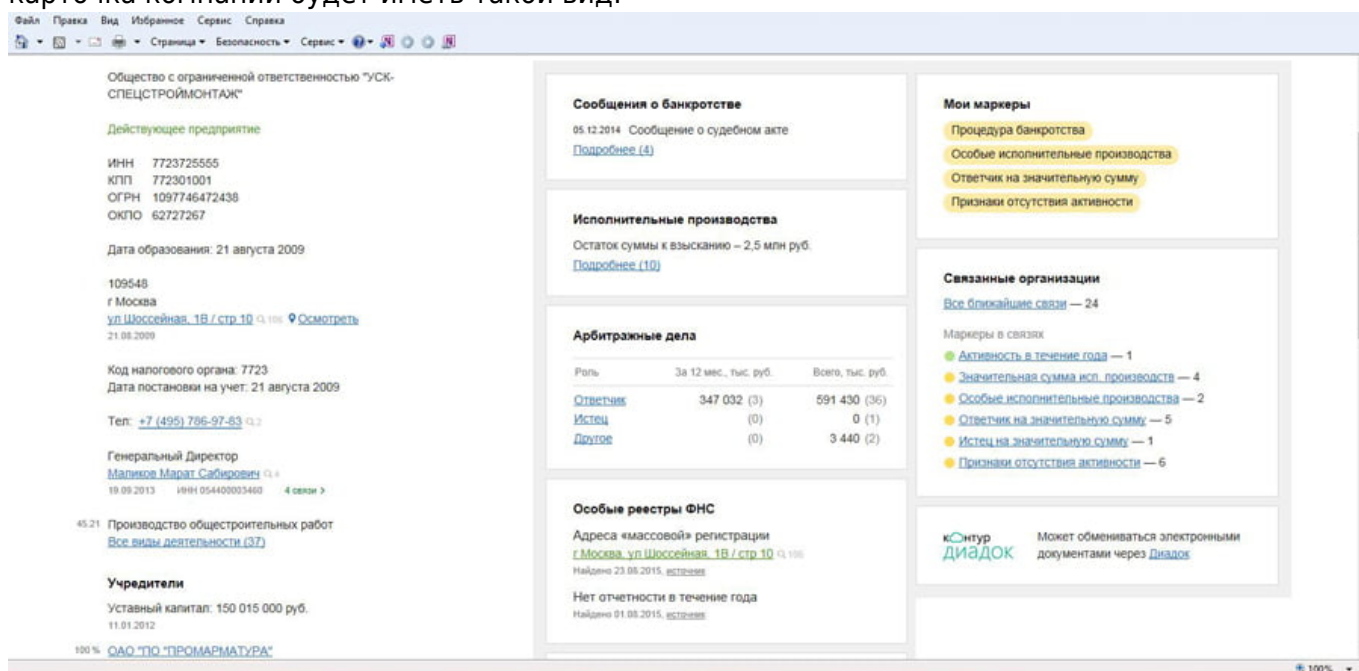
карточка компании будет иметь такой вид:

Файл Правка Вид Избранное Сервис Справка

Страница ▾ Безопасность ▾ Сервис ▾

Общество с ограниченной ответственностью "УСК-СПЕЦСТРОЙМОНТАЖ"

Действующее предприятие

ИНН 7723725555
КПП 772301001
ОГРН 1097746472438
ОКПО 62727267

Дата образования: 21 августа 2009

109548
г Москва
ул Шоссейная, 1В / стр 10 106 Осмотреть
21.08.2009

Код налогового органа: 7723
Дата постановки на учет: 21 августа 2009

Тел: +7 (495) 786-97-83 2

Генеральный Директор
Маликов Марат Сабирович 4
19.09.2013 ИНН 054400003460 4 связи >

45.21 Производство общестроительных работ
Все виды деятельности (37)

Учредители

Уставный капитал: 150 015 000 руб.
11.01.2012

100 % ОАО "ПО "ПРОМАРМАТУРА"

Сообщения о банкротстве

05.12.2014 Сообщение о судебном акте
Подробнее (4)

Исполнительные производства

Остаток суммы к взысканию – 2,5 млн руб.
Подробнее (10)

Арбитражные дела

| Роль | За 12 мес., тыс. руб. | Всего, тыс. руб. |
|---|---|---|
| Ответчик | 347 032 (3) | 591 430 (36) |
| Истец | (0) | 0 (1) |
| Другое | (0) | 3 440 (2) |

Особые реестры ФНС

Адреса «массовой» регистрации
г Москва, ул Шоссейная, 1В / стр 10 106
Найдено 23.08.2015, источник

Нет отчетности в течение года
Найдено 01.08.2015, источник

Мои маркеры

Процедура банкротства
Особые исполнительные производства
Ответчик на значительную сумму
Признаки отсутствия активности

Связанные организации

Все ближайшие связи — 24

Маркеры в связях
Активность в течение года — 1
Значительная сумма исп. производств — 4
Особые исполнительные производства — 2
Ответчик на значительную сумму — 5
Истец на значительную сумму — 1
Признаки отсутствия активности — 6

контур диадок
Может обмениваться электронными документами через Диадок

100%